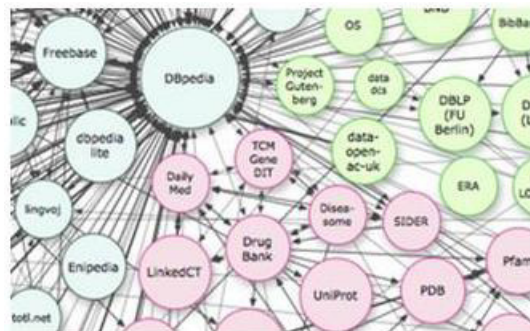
Freebase

DBpedia

lic

dbpedia lite

lingvoj

Enipedia

totl.net

OS

DNB

BibBa

Project Gutenberg

data dcs

DBLP (FU Berlin)

D (L

data-open-ac-uk

ERA

LO

TCM Gene DIT

Daily Med

Disea-some

SIDER

Drug Bank

LinkedCT

UniProt

PDB

Pfam